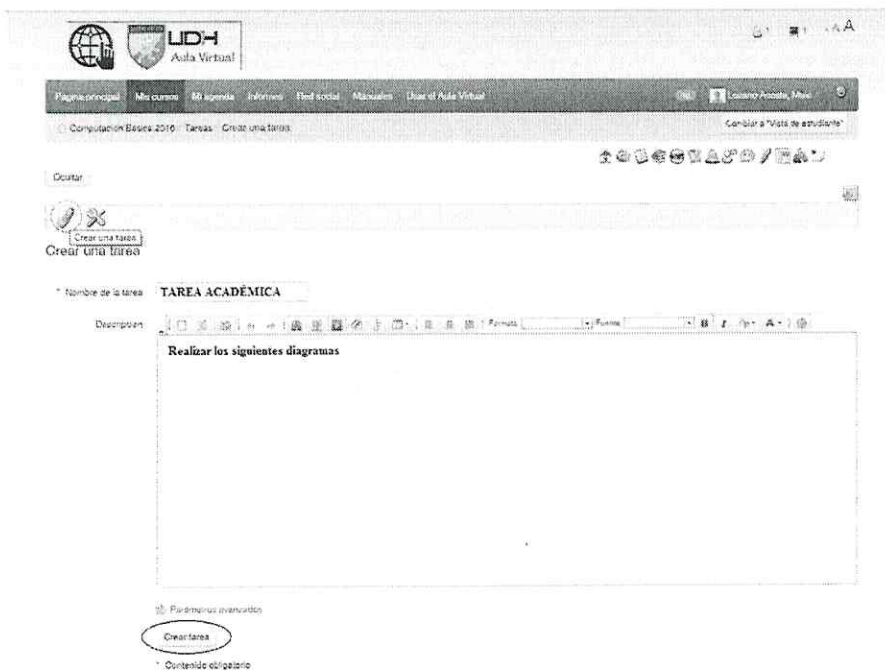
UDH
Aula Virtual

A A A

Página principal | Mis cursos | Mi agenda | Informes | Red social | Manuales | Usar el Aula Virtual

Lozano Acosta, Max

Computación Básica 2016 > Tareas > Crear una tarea

Cambiar a "Vista de estudiante"

Ocultar

Crear una tarea

Crear una tarea

* Nombre de la tarea: TAREA ACADÉMICA

Descripción

Formato | Fuente

Realizar los siguientes diagramas

Parámetros avanzados

Crear tarea

* Contenido obligatorio